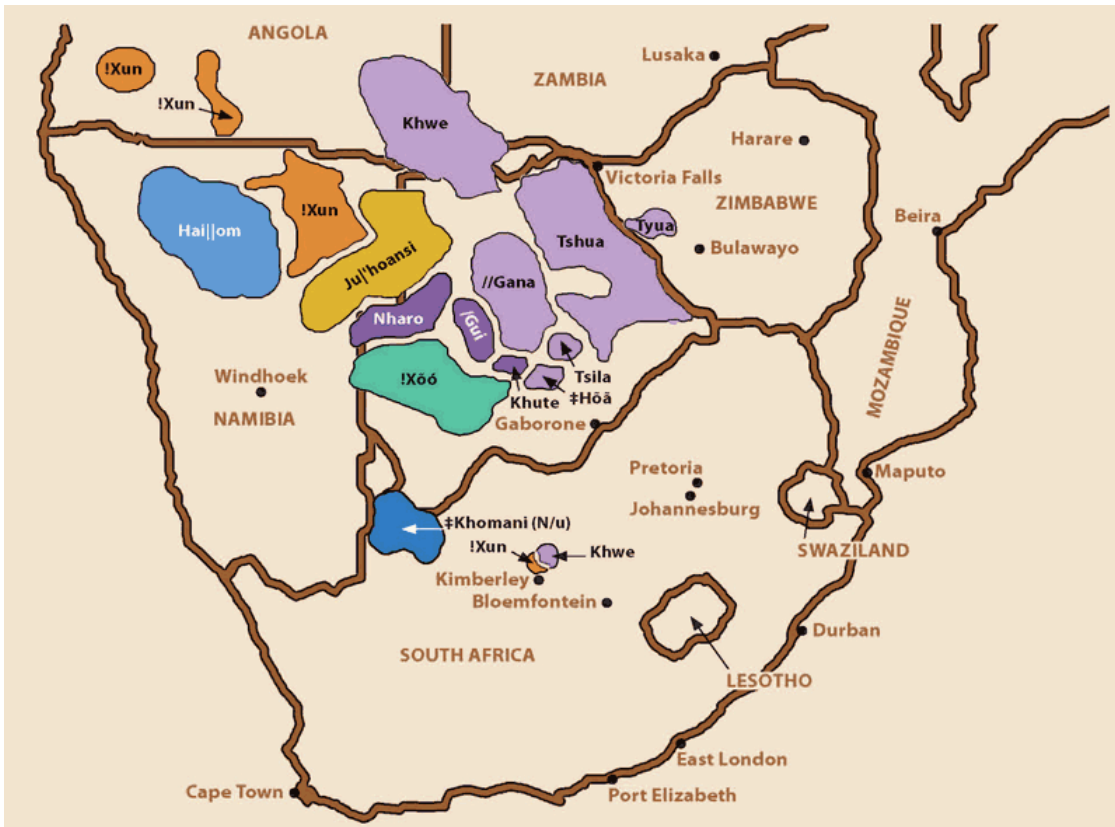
ANGOLA
!Xun
!Xun
ZAMBIA
Lusaka
Khwe
Harare
Victoria Falls
ZIMBABWE
Hai||om
!Xun
Tyua
Beira
Ju|'hoansi
Tshua
Bulawayo
//Gana
Nharo
/Gui
MOZAMBIQUE
Windhoek
Tsila
!Xóõ
‡Hõã
NAMIBIA
Khute
Gaborone
Pretoria
Maputo
Johannesburg
‡Khomani (N/u)
!Xun
Khwe
SWAZILAND
Kimberley
Bloemfontein
Durban
SOUTH AFRICA
LESOTHO
East London
Cape Town
Port Elizabeth